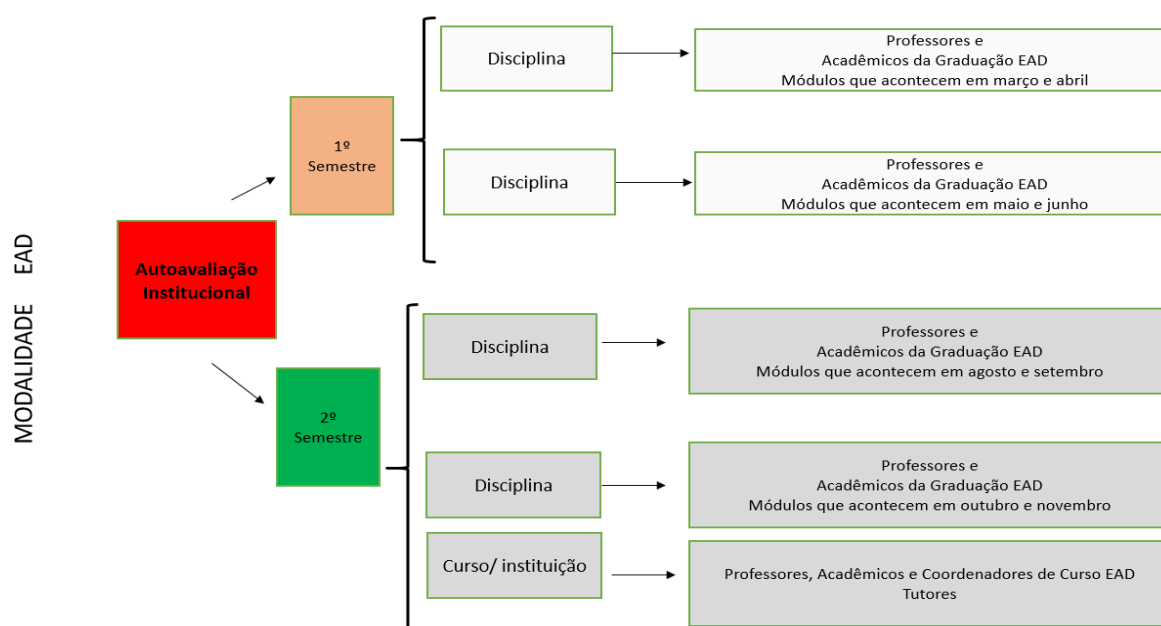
MODALIDADE EAD

Autoavaliação Institucional

1º Semestre

Disciplina

Professores e Acadêmicos da Graduação EAD Módulos que acontecem em março e abril

Disciplina

Professores e Acadêmicos da Graduação EAD Módulos que acontecem em maio e junho

2º Semestre

Disciplina

Professores e Acadêmicos da Graduação EAD Módulos que acontecem em agosto e setembro

Disciplina

Professores e Acadêmicos da Graduação EAD Módulos que acontecem em outubro e novembro

Curso/ instituição

Professores, Acadêmicos e Coordenadores de Curso EAD Tutores